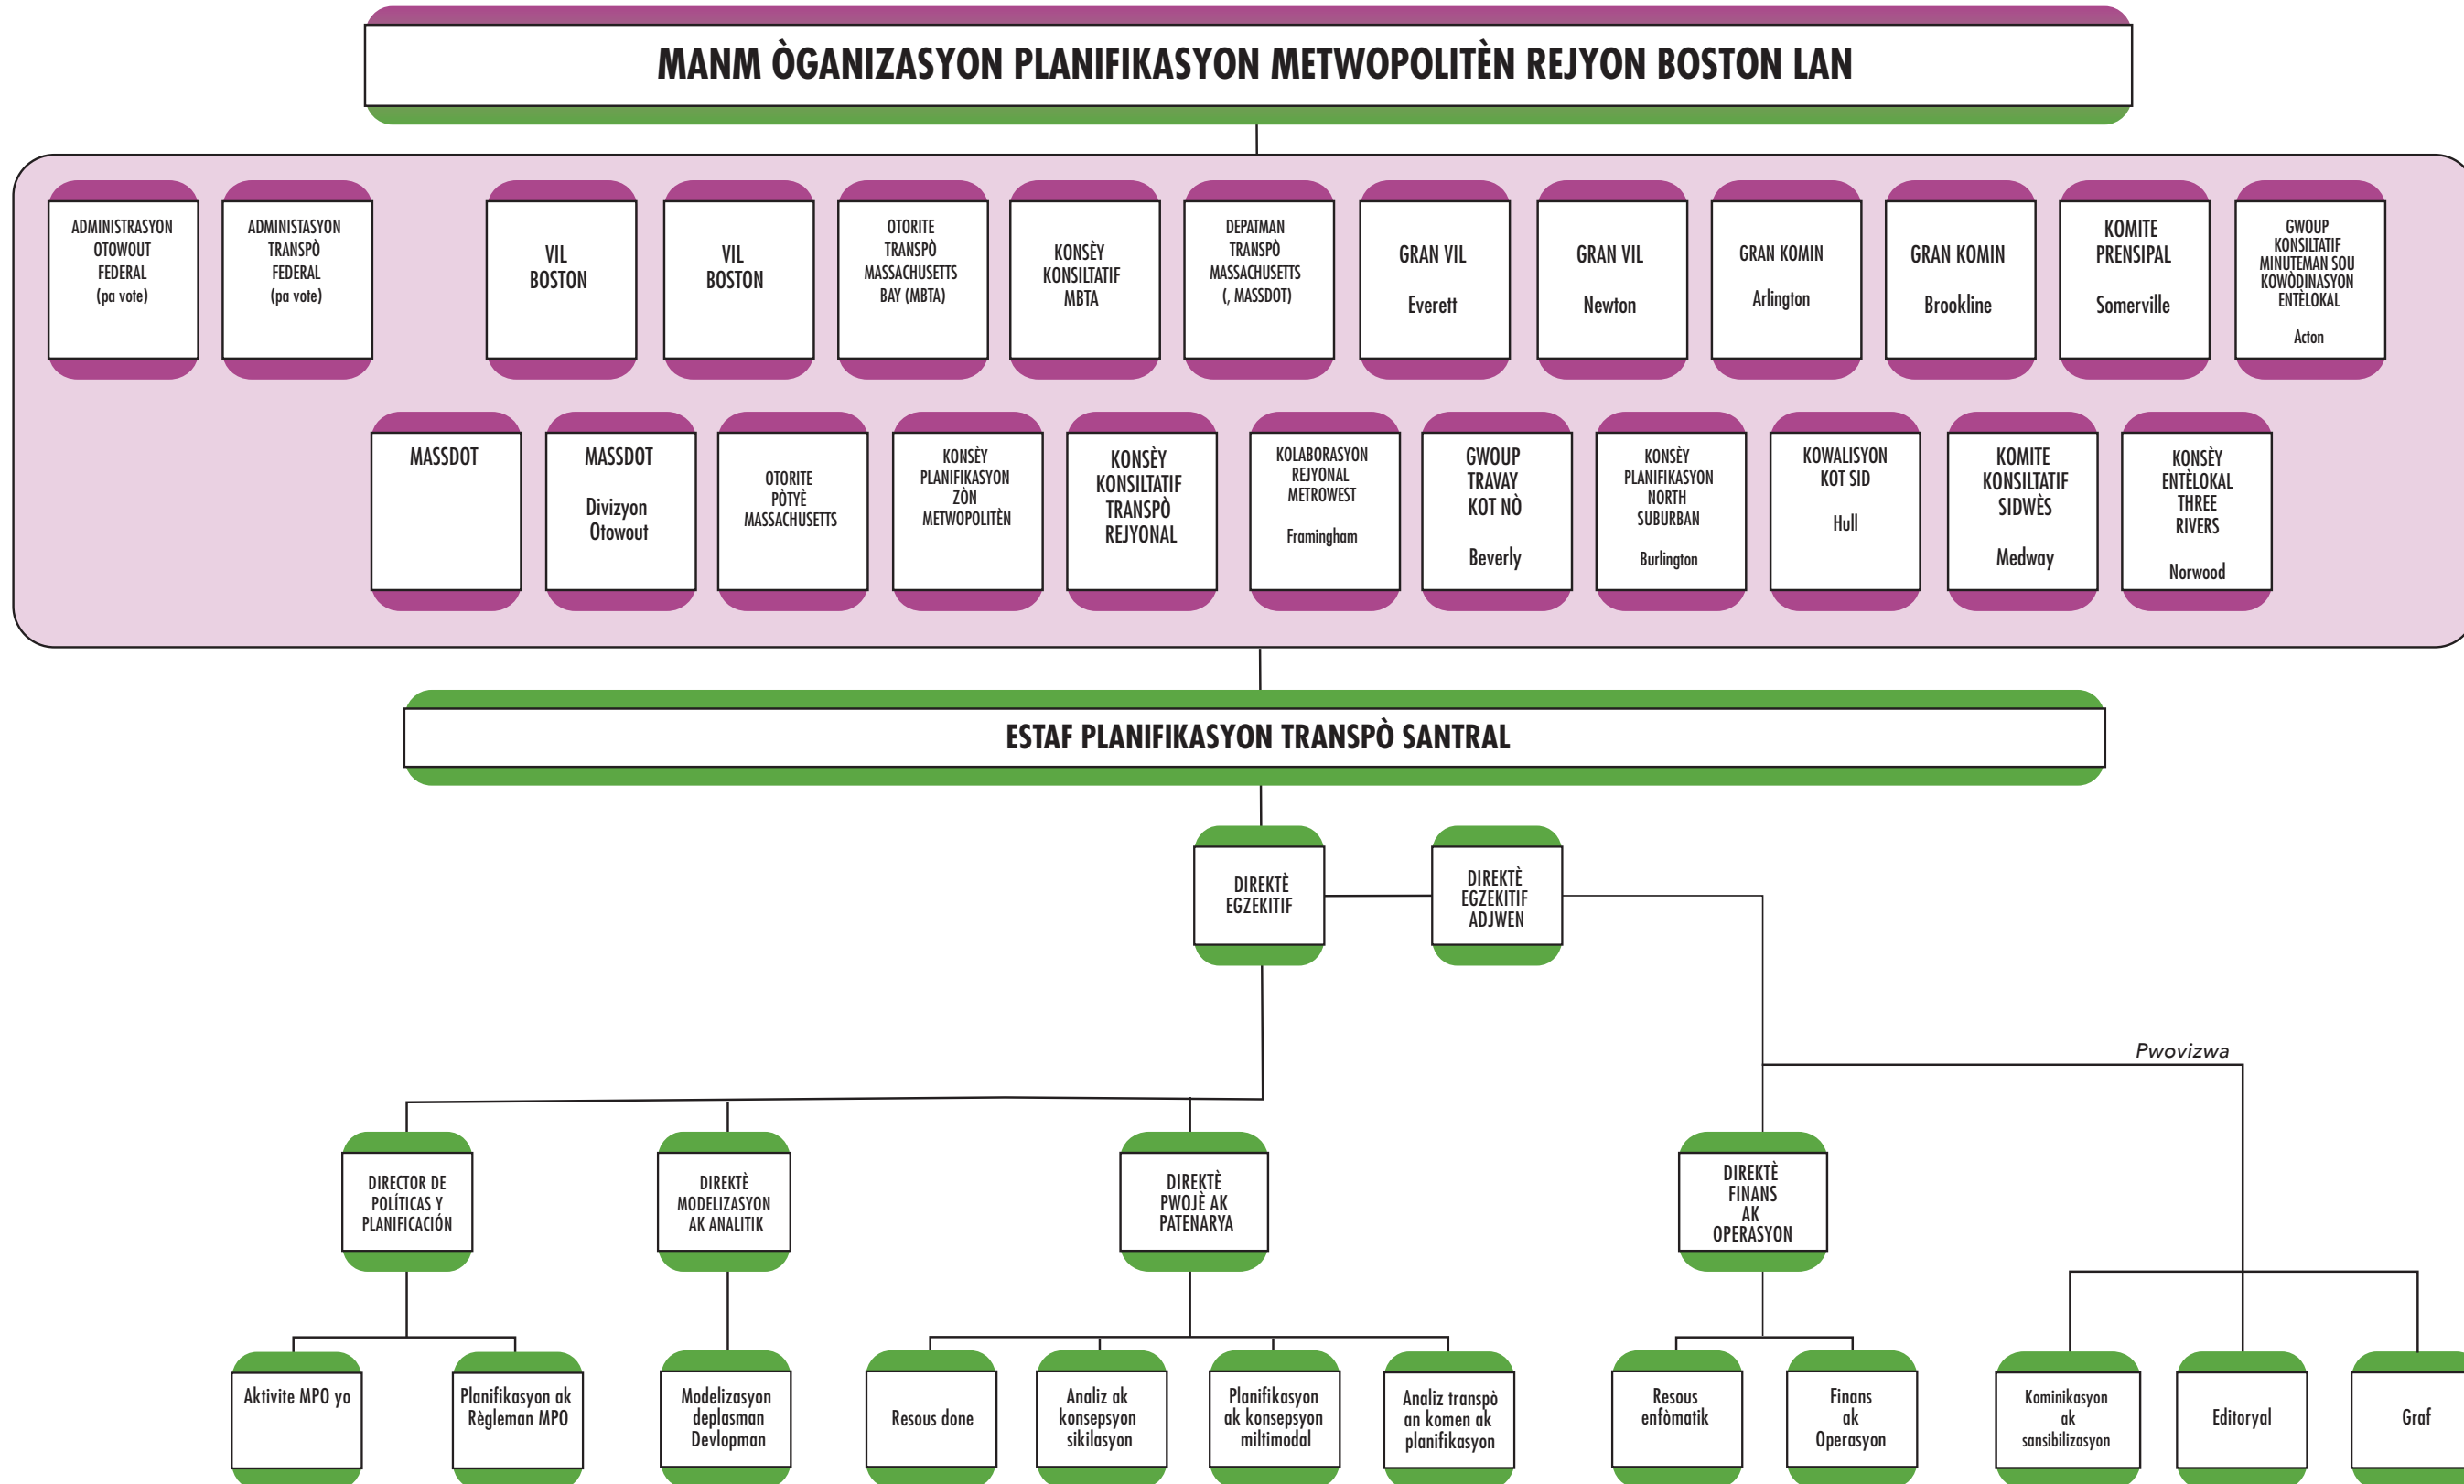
MANM ÒGANIZASYON PLANIFIKASYON METWOPOLITÈN REJYON BOSTON LAN

ADMINISTRASYON OTOWOUT FEDERAL (pa vote)

ADMINISTASYON TRANSPÒ FEDERAL (pa vote)

VIL BOSTON

VIL BOSTON

OTORITE TRANSPÒ MASSACHUSETTS BAY (MBTA)

KONSÈY KONSILTATIF MBTA

DEPATMAN TRANSPÒ MASSACHUSETTS (, MASSDOT)

GRAN VIL Everett

GRAN VIL Newton

GRAN KOMIN Arlington

GRAN KOMIN Brookline

KOMITE PRENSIPAL Somerville

GWOUP KONSILTATIF MINUTEMAN SOU KOWÒDINASYON ENTÈLOKAL Acton

MASSDOT

MASSDOT Divizyon Otowout

OTORITE PÒTYÈ MASSACHUSETTS

KONSÈY PLANIFIKASYON ZÒN METWOPOLITÈN

KONSÈY KONSILTATIF TRANSPÒ REJYONAL

KOLABORASYON REJYONAL METROWEST Framingham

GWOUP TRAVAY KOT NÒ Beverly

KONSÈY PLANIFIKASYON NORTH SUBURBAN Burlington

KOWALISYON KOT SID Hull

KOMITE KONSILTATIF SIDWÈS Medway

KONSÈY ENTÈLOKAL THREE RIVERS Norwood

ESTAF PLANIFIKASYON TRANSPÒ SANTRAL

DIREKTÈ EGZEKITIF

DIREKTÈ EGZEKITIF ADJWEN

Pwovizwa

DIRECTOR DE POLÍTICAS Y PLANIFICACIÓN

DIREKTÈ MODELIZASYON AK ANALITIK

DIREKTÈ PWOJÈ AK PATENARYA

DIREKTÈ FINANS AK OPERASYON

Aktivite MPO yo

Planifikasyon ak Règleman MPO

Modelizasyon deplasman Devlopman

Resous done

Analiz ak konsepsyon sikilasyon

Planifikasyon ak konsepsyon miltimodal

Analiz transpò an komen ak planifikasyon

Resous enfòmatik

Finans ak Operasyon

Kominikasyon ak sansibilizasyon

Editoryal

Graf